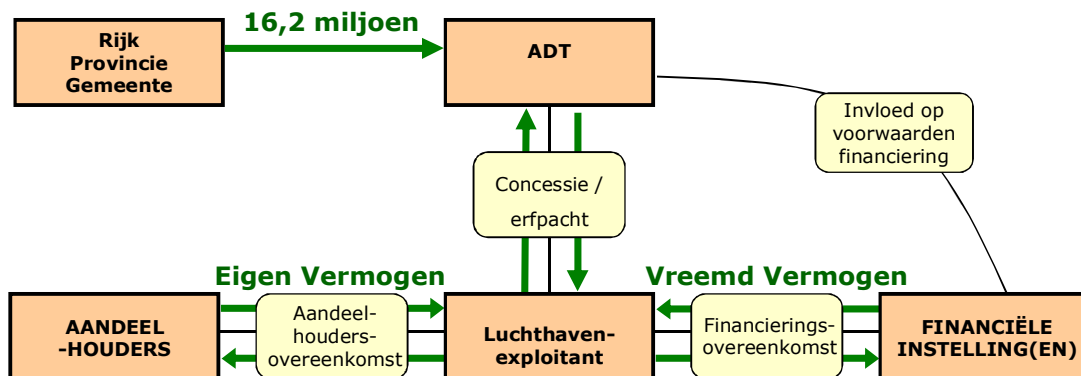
Rijk
Provincie
Gemeente

16,2 miljoen

ADT

Invloed op voorwaarden financiering

Concessie / erfpacht

Eigen Vermogen

Vreemd Vermogen

AANDEEL -HOUDERS

Aandeelhoudersovereenkomst

Luchthavenexploitant

Financieringsovereenkomst

FINANCIËLE INSTELLING(EN)